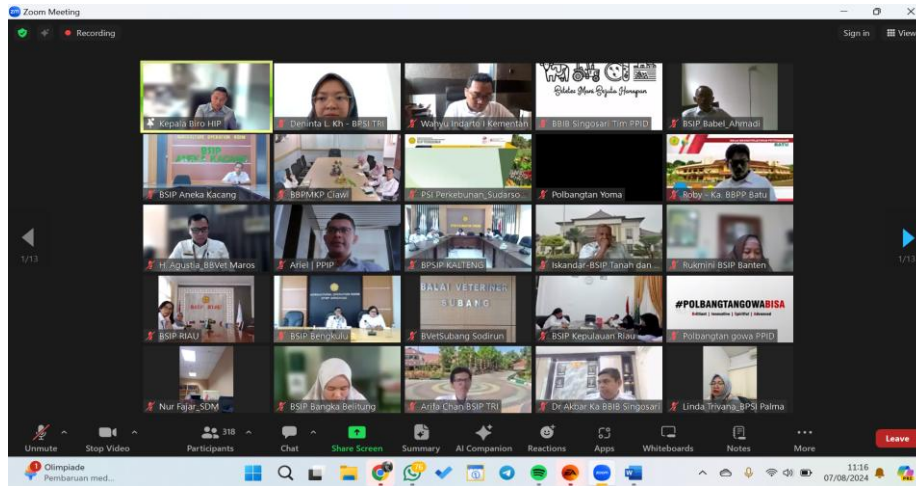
Zoom Meeting

Recording

Sign in

View

1/13

1/13

Kepala Biro HIP

Deninta L. Kh - BPSI TRI

Wahyu Indarto | Kementan

Bitelan Mana Bijuda Harapan

BBIB Singosari Tim PPID

BSIP Babel_Ahmadi

BSIP Aneka Kacang

BBPMKP Ciawi

PSI Perkebunan_Sudarso...

Polbangtan Yoma

Roby - Ka. BBPP Batu

H. Agustia_BBVet Maros

Ariel | PPIP

BPSIP KALTENG

Iskandar-BSIP Tanah dan...

Rukmini BSIP Banten

BSIP RIAU

BSIP Bengkulu

BALAI VETERINER SUBANG

BVetSubang Sodirun

BSIP Kepulauan Riau

#POLBANGTANGOWABISA

Polbangtan gowa PPID

Nur Fajar_SDM

BSIP Bangka Belitung

Arifa Chan BSIP TRI

Dr Akbar Ka BBIB Singosari

Linda Triyana_BPSI Palma

Unmute

Stop Video

318

Participants

Chat

Share Screen

Summary

AI Companion

Reactions

Apps

Whiteboards

Notes

More

Leave

Olimpiade

Pembaruan med...

11:16

07/08/2024